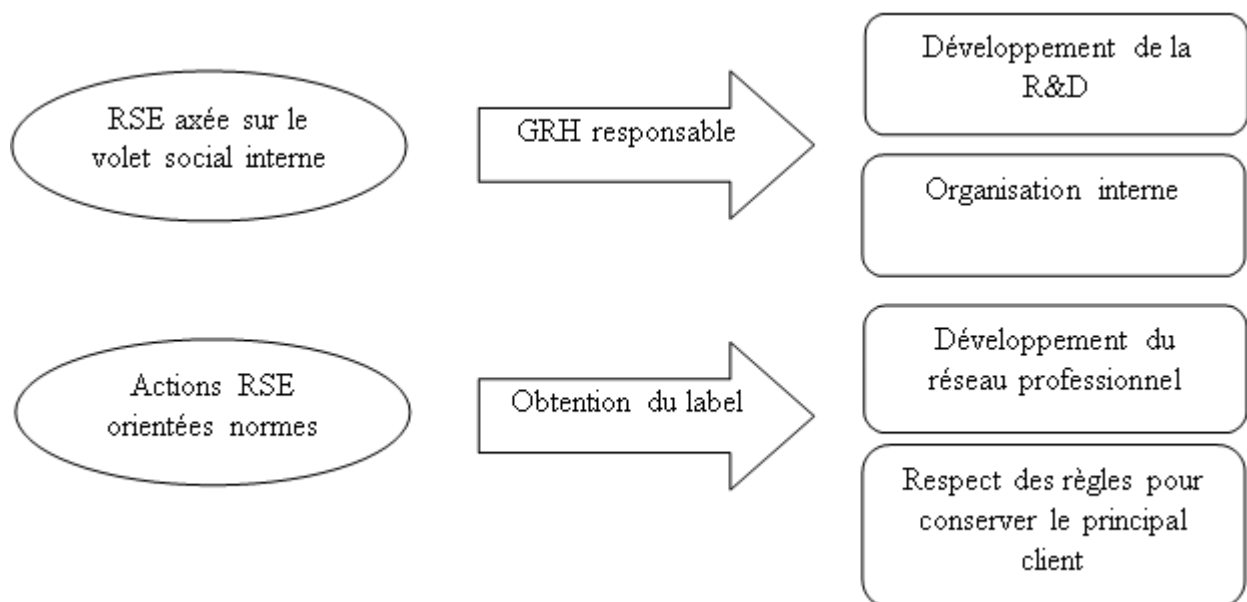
RSE axée sur le volet social interne

GRH responsable

Développement de la R&D

Organisation interne

Actions RSE orientées normes

Obtention du label

Développement du réseau professionnel

Respect des règles pour conserver le principal client